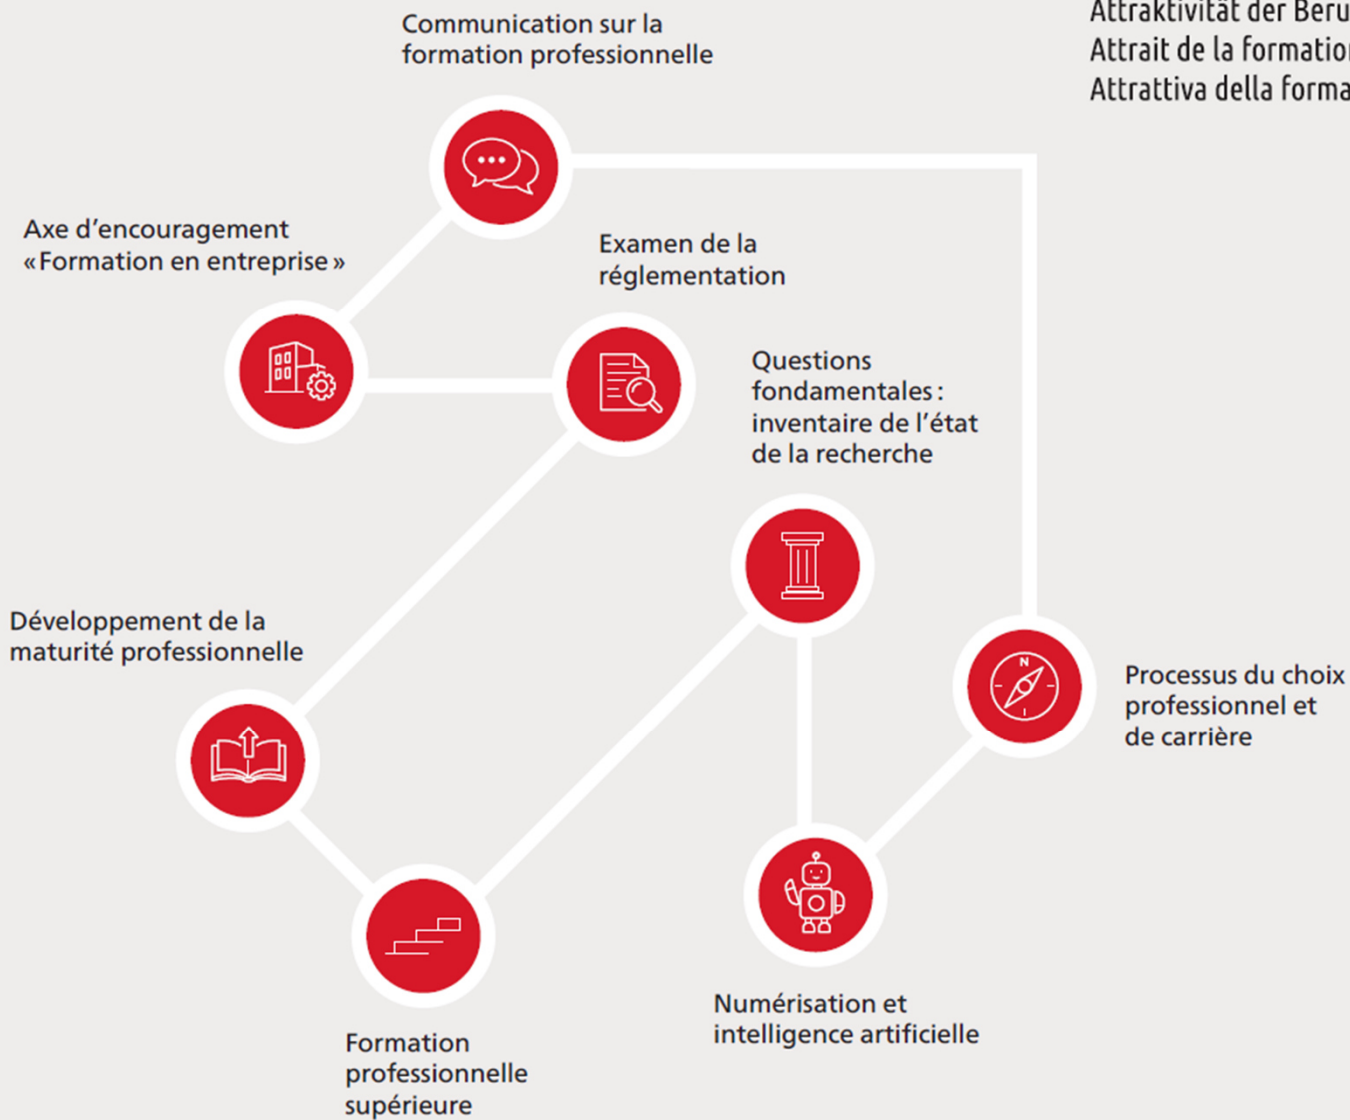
Attraktivität der Beru
Attrait de la formatio
Attrattiva della forma

Communication sur la formation professionnelle

Axe d’encouragement «Formation en entreprise»

Examen de la réglementation

Questions fondamentales : inventaire de l’état de la recherche

Développement de la maturité professionnelle

N

Processus du choix professionnel et de carrière

Numérisation et intelligence artificielle

Formation professionnelle supérieure